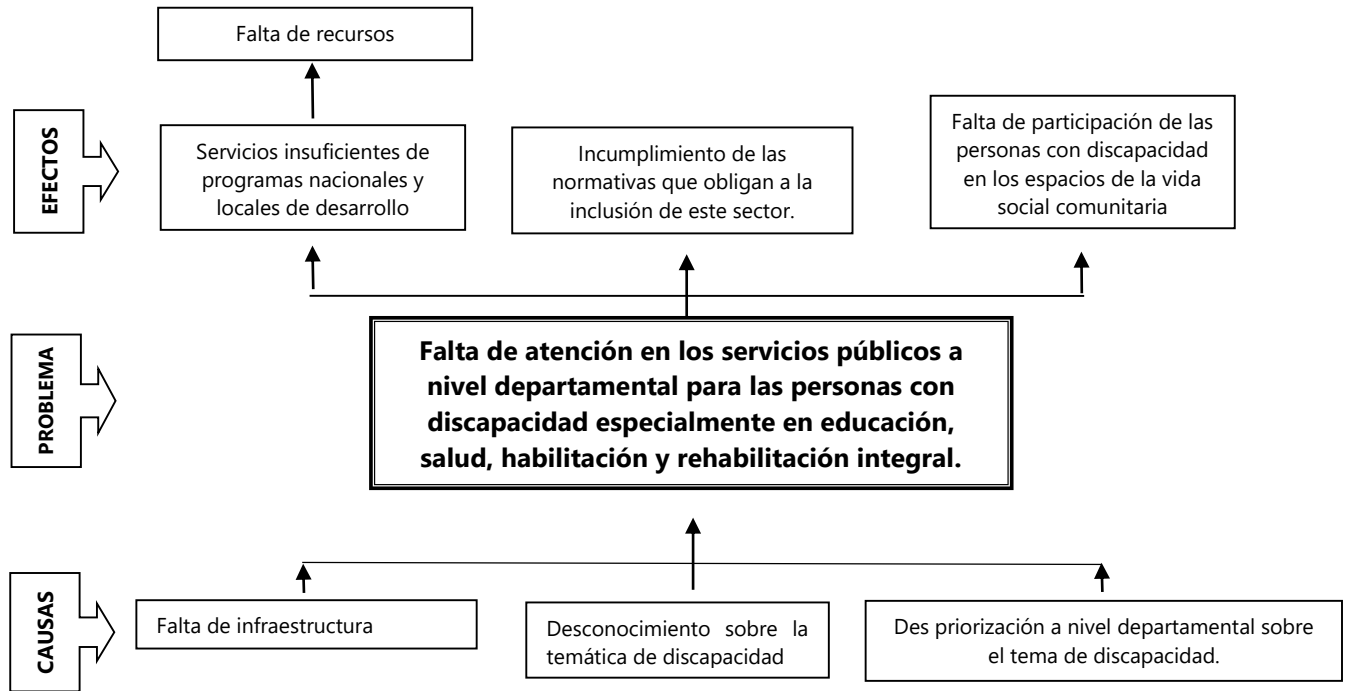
Falta de recursos

EFECTOS

Servicios insuficientes de programas nacionales y locales de desarrollo

Incumplimiento de las normativas que obligan a la inclusión de este sector.

Falta de participación de las personas con discapacidad en los espacios de la vida social comunitaria

PROBLEMA

**Falta de atención en los servicios públicos a nivel departamental para las personas con discapacidad especialmente en educación, salud, habilitación y rehabilitación integral.**

CAUSAS

Falta de infraestructura

Desconocimiento sobre la temática de discapacidad

Des priorización a nivel departamental sobre el tema de discapacidad.